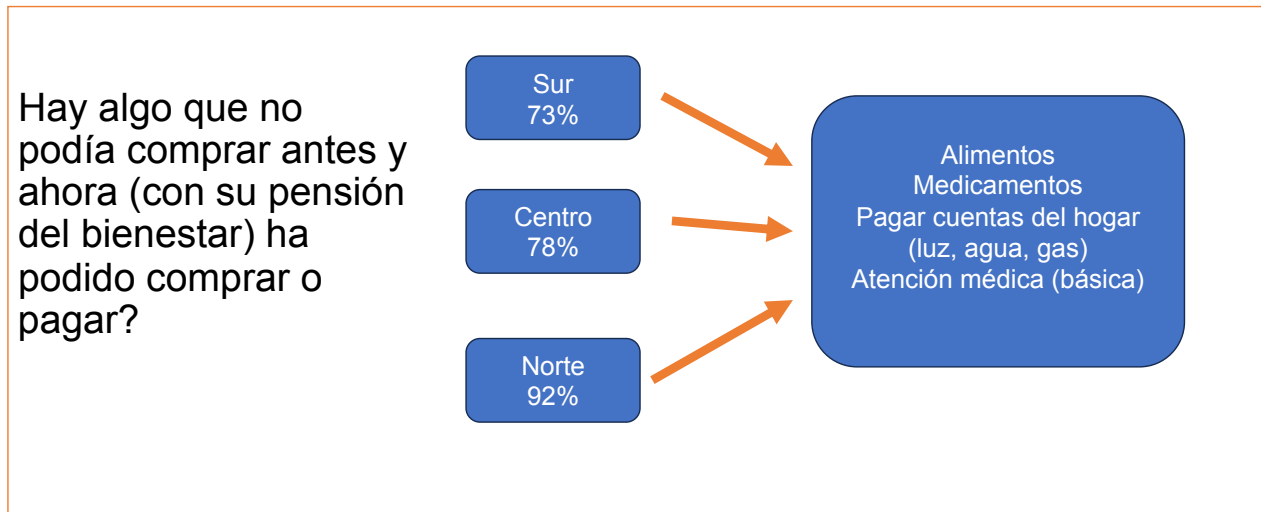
Hay algo que no podía comprar antes y ahora (con su pensión del bienestar) ha podido comprar o pagar?

Sur
73%

Centro
78%

Norte
92%

Alimentos
Medicamentos
Pagar cuentas del hogar
(luz, agua, gas)
Atención médica (básica)